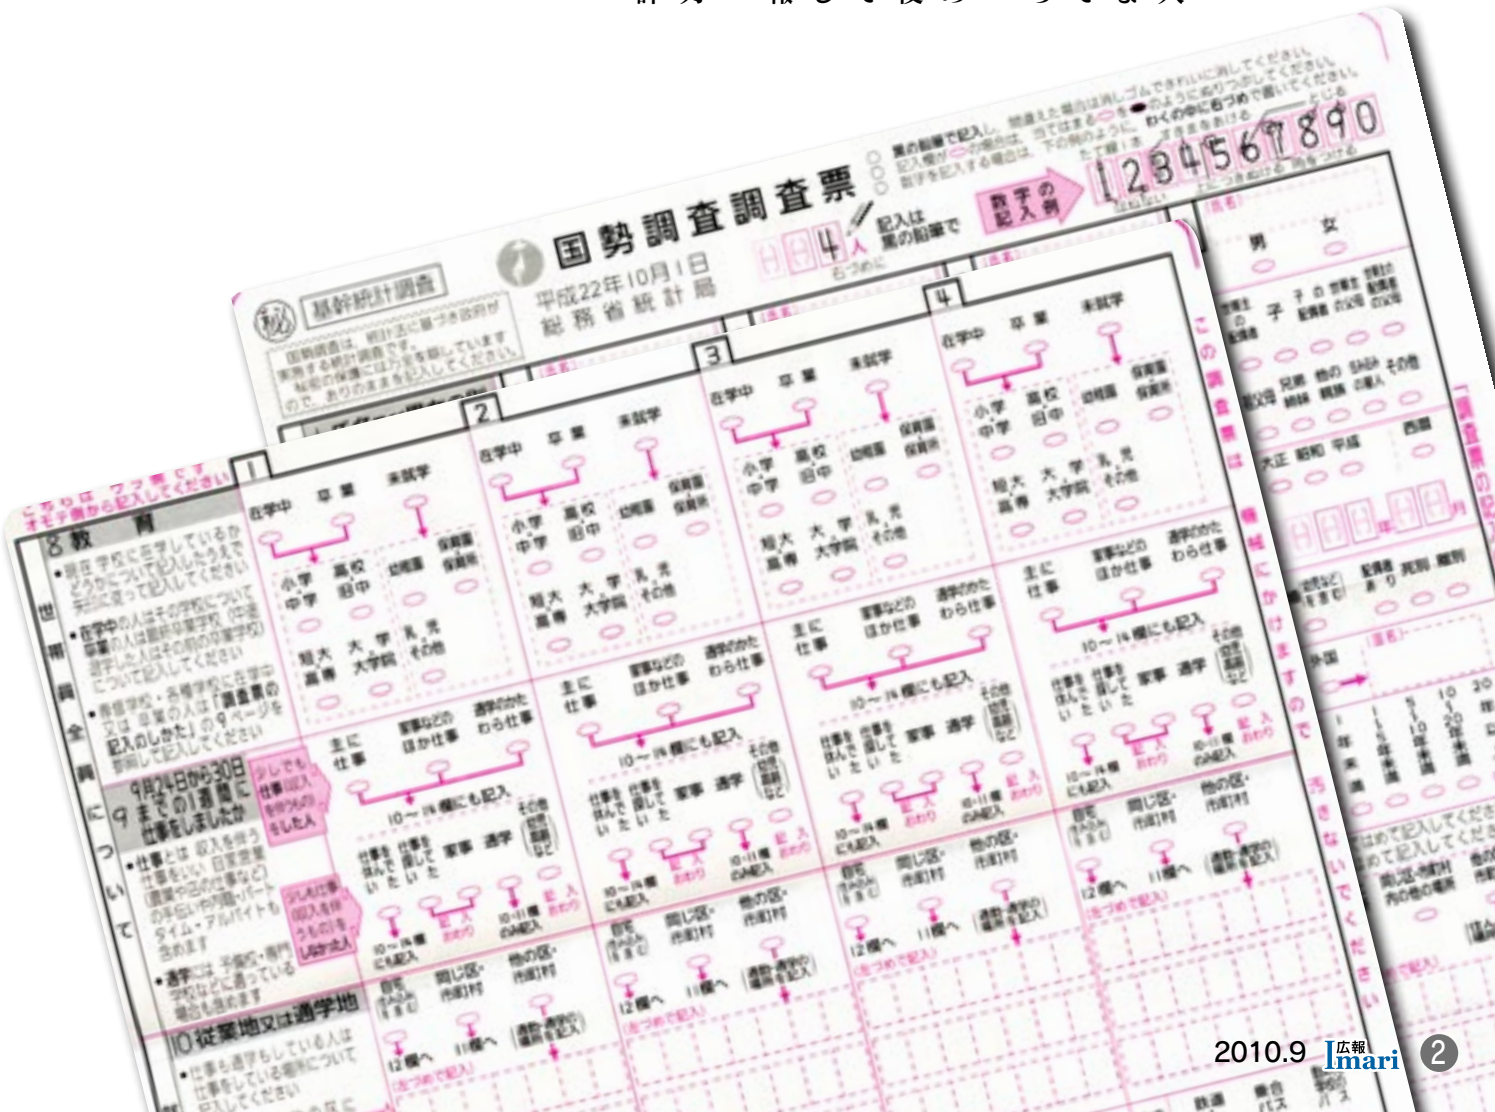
秘 基幹統計調査

国勢調査は、統計法に基づき政府が実施する統計調査です。秘密の保護には万全を期しています。ありのままを記入してください。

国勢調査調査票

平成22年10月1日
総務省統計局

記入は黒の鉛筆で

4人

数字の記入例 1234567890

男 女

8 教育

9 9月24日から30日までの1週間に仕事をしましたか

10 従業地又は通学地

在学中 卒業 未就学

小学 中学 高校 旧中 短大 高専 大学 大学院 幼稚園 保育園 乳児 その他

主に仕事 家事などのほか仕事 通学のかたわら仕事

10～14欄にも記入

仕事を休んでいた 仕事を探していた 家事 通学 その他

自宅 同じ区・市町村 他の区・市町村

12欄へ 11欄へ

1 2 3 4

この調査票は機械にかけますので汚さないでください

2010.9 広報Imari 2